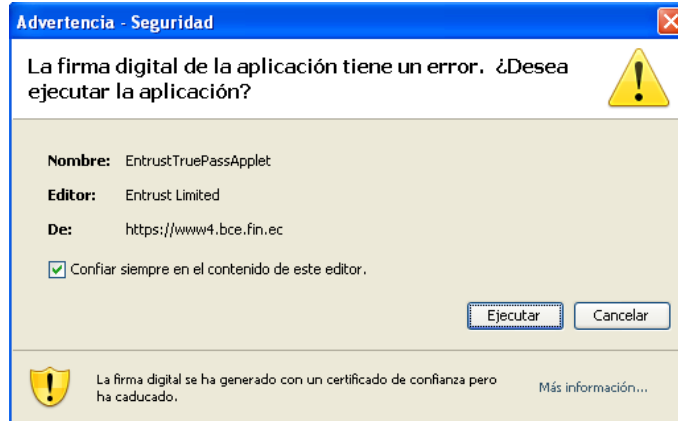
Advertencia - Seguridad

La firma digital de la aplicación tiene un error. ¿Desea ejecutar la aplicación?

Nombre: EntrustTruePassApplet

Editor: Entrust Limited

De: https://www4.bce.fin.ec

Confiar siempre en el contenido de este editor.

Ejecutar Cancelar

La firma digital se ha generado con un certificado de confianza pero ha caducado.

Más información...